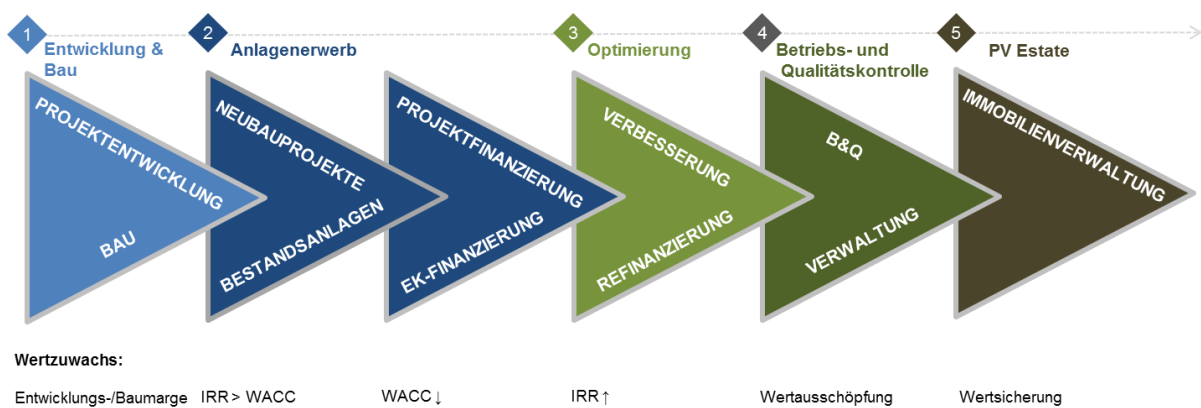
1 Entwicklung & Bau

2 Anlagenerwerb

3 Optimierung

4 Betriebs- und Qualitätskontrolle

5 PV Estate

PROJEKTENTWICKLUNG

BAU

NEUBAUPROJEKTE

BESTANDSANLAGEN

PROJEKTFINANZIERUNG

EK-FINANZIERUNG

VERBESSERUNG

REFINANZIERUNG

B&Q

VERWALTUNG

IMMOBILIENVERWALTUNG

Wertzuwachs:

Entwicklungs-/Baumarge IRR > WACC WACC ↓ IRR ↑ Wertausschöpfung Wertsicherung